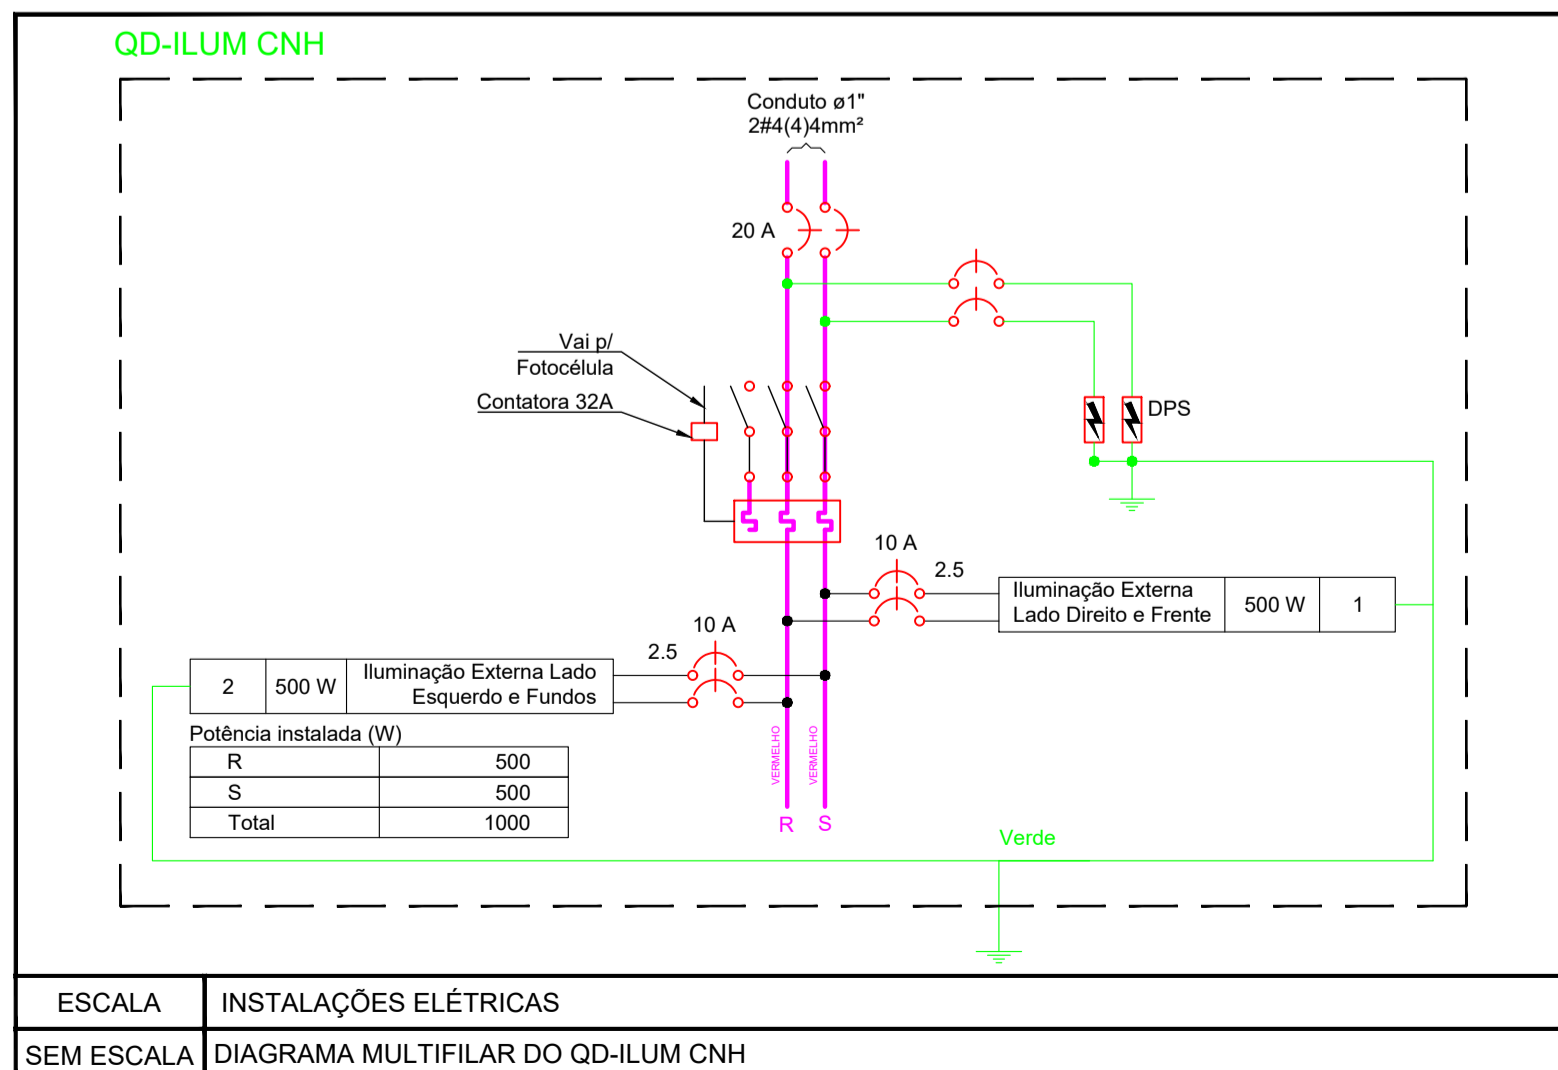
QD-ILUM CNH

Conduto ø1"
2#4(4)4mm²

20 A

Vai p/
Fotocélula

Contatora 32A

DPS

10 A

2.5

| Iluminação Externa Lado Direito e Frente | 500 W | 1 |
|---|---|---|

10 A

2.5

| 2 | 500 W | Iluminação Externa Lado Esquerdo e Fundos |
|---|---|---|

Potência instalada (W)

| R | 500 |
|---|---|
| S | 500 |
| Total | 1000 |

VERMELHO VERMELHO

R S

Verde

ESCALA INSTALAÇÕES ELÉTRICAS
SEM ESCALA DIAGRAMA MULTIFILAR DO QD-ILUM CNH